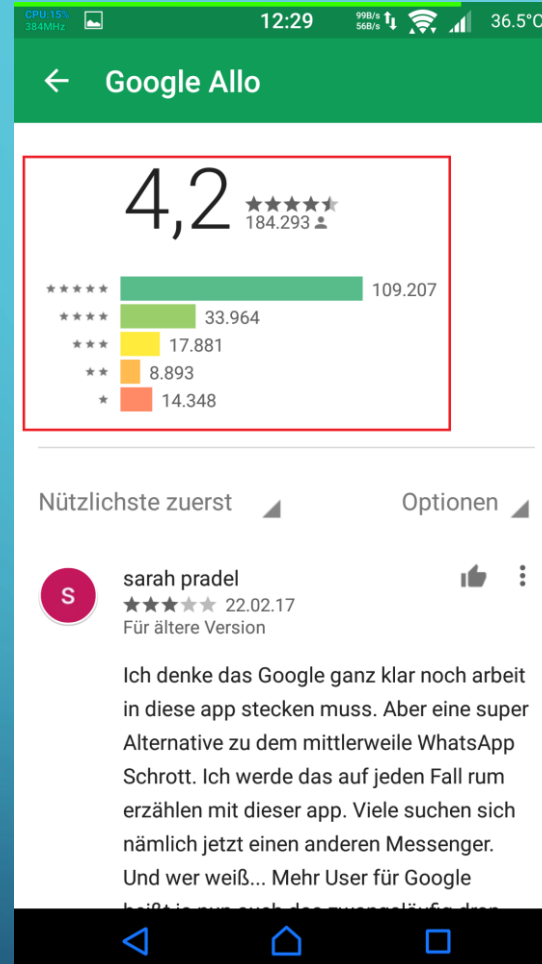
CPU:15%
384MHz
12:29
99B/s
56B/s
36.5°C

Google Allo

4,2
184.293

109.207
33.964
17.881
8.893
14.348

Nützlichste zuerst
Optionen

S
sarah pradel
22.02.17
Für ältere Version

Ich denke das Google ganz klar noch arbeit in diese app stecken muss. Aber eine super Alternative zu dem mittlerweile WhatsApp Schrott. Ich werde das auf jeden Fall rum erzählen mit dieser app. Viele suchen sich nämlich jetzt einen anderen Messenger. Und wer weiß... Mehr User für Google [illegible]